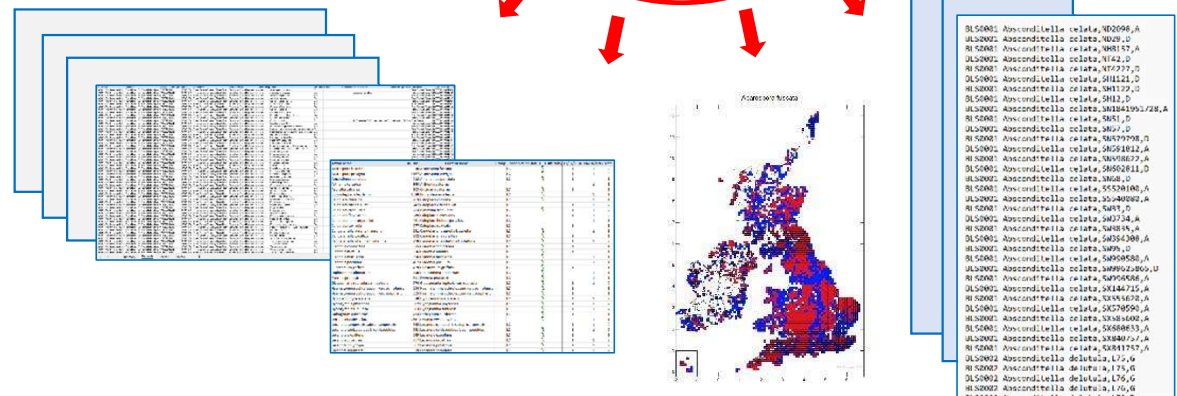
Agrocybe fuscata

BLS0001 Absconditella celata,ND2098,A
BLS0001 Absconditella celata,ND29,D
BLS0001 Absconditella celata,NH8157,A
BLS0001 Absconditella celata,NT42,D
BLS0001 Absconditella celata,NT4227,D
BLS0001 Absconditella celata,SH1121,D
BLS0001 Absconditella celata,SH1122,D
BLS0001 Absconditella celata,SH12,D
BLS0001 Absconditella celata,SN18491951728,A
BLS0001 Absconditella celata,SN51,D
BLS0001 Absconditella celata,SN57,D
BLS0001 Absconditella celata,SN579798,D
BLS0001 Absconditella celata,SN581012,A
BLS0001 Absconditella celata,SN598672,A
BLS0001 Absconditella celata,SN602811,D
BLS0001 Absconditella celata,SN68,D
BLS0001 Absconditella celata,SS520108,A
BLS0001 Absconditella celata,SS540802,A
BLS0001 Absconditella celata,SW93,D
BLS0001 Absconditella celata,SW3734,A
BLS0001 Absconditella celata,SW835,A
BLS0001 Absconditella celata,SW834308,A
BLS0001 Absconditella celata,SW95,D
BLS0001 Absconditella celata,SW950588,A
BLS0001 Absconditella celata,SW9962,80,D
BLS0001 Absconditella celata,SW958588,A
BLS0001 Absconditella celata,SX144715,A
BLS0001 Absconditella celata,SX555672,A
BLS0001 Absconditella celata,SX570590,A
BLS0001 Absconditella celata,SX585608,A
BLS0001 Absconditella celata,SX580653,A
BLS0001 Absconditella celata,SX840727,A
BLS0001 Absconditella celata,SX841757,A
BLS0002 Absconditella delutula,L75,G
BLS0002 Absconditella delutula,L75,G
BLS0002 Absconditella delutula,L76,G
BLS0002 Absconditella delutula,L76,G